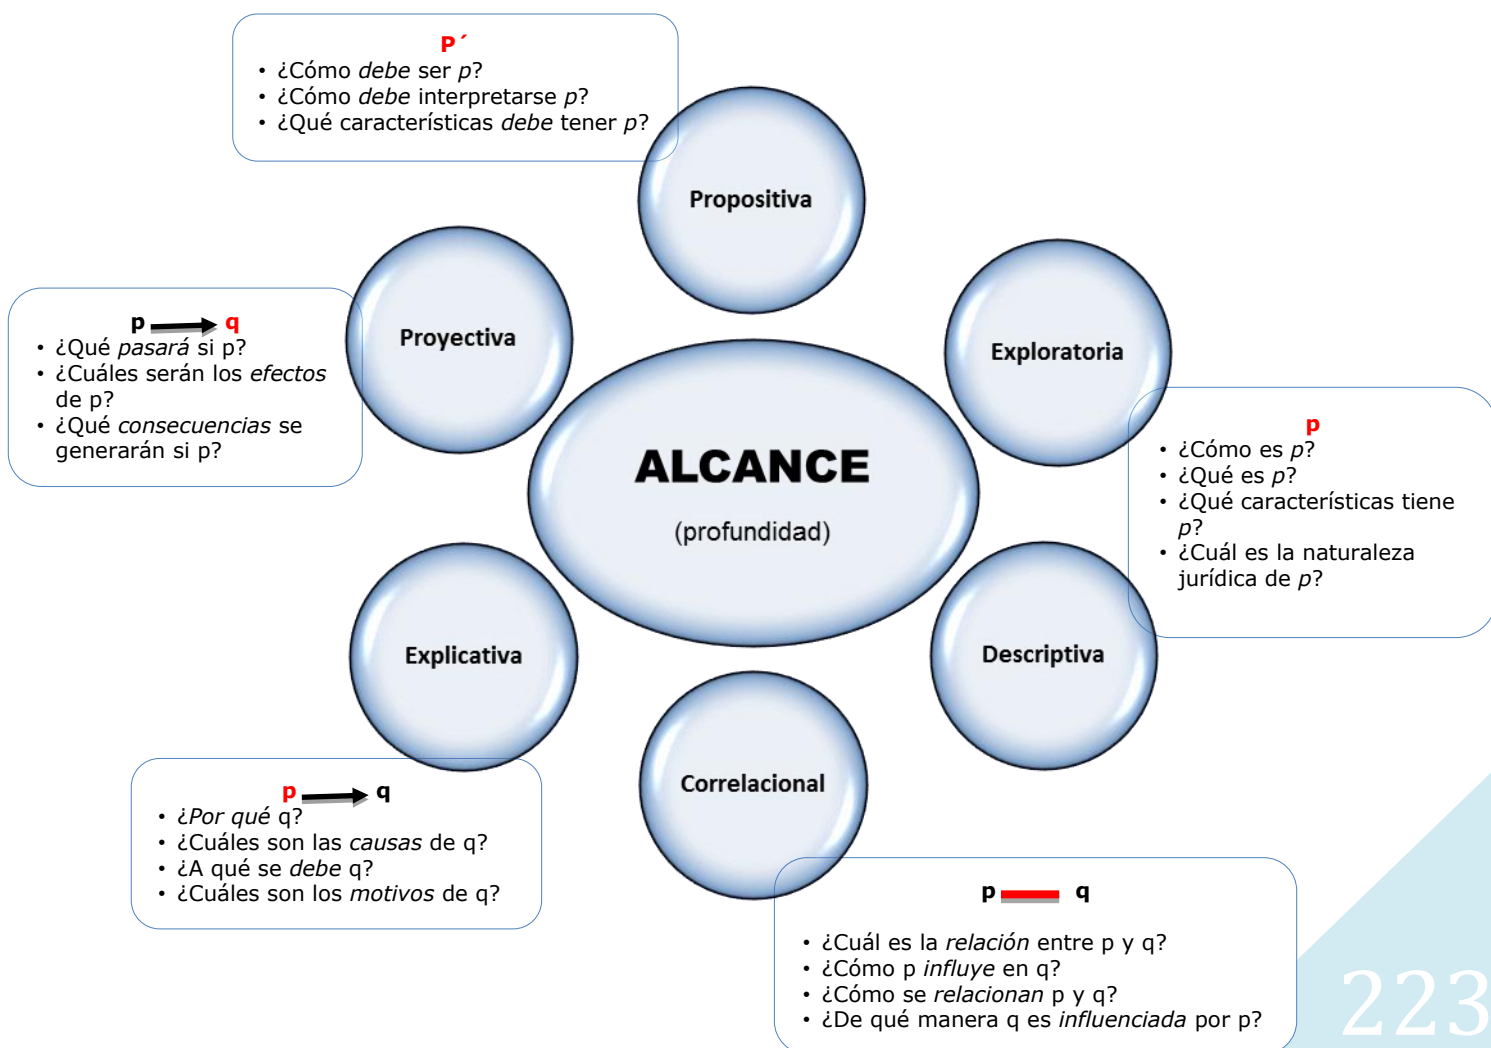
p´
• ¿Cómo *debe* ser *p*?
• ¿Cómo *debe* interpretarse *p*?
• ¿Qué características *debe* tener *p*?

Propositiva

p → q
• ¿Qué *pasará* si p?
• ¿Cuáles serán los *efectos* de p?
• ¿Qué *consecuencias* se generarán si p?

Proyectiva

Exploratoria

p
• ¿Cómo es *p*?
• ¿Qué es *p*?
• ¿Qué características tiene *p*?
• ¿Cuál es la naturaleza jurídica de *p*?

ALCANCE
(profundidad)

Explicativa

Descriptiva

Correlacional

p → q
• ¿*Por qué* q?
• ¿Cuáles son las *causas* de q?
• ¿A qué se *debe* q?
• ¿Cuáles son los *motivos* de q?

p — q
• ¿Cuál es la *relación* entre p y q?
• ¿Cómo p *influye* en q?
• ¿Cómo se *relacionan* p y q?
• ¿De qué manera q es *influenciada* por p?

223